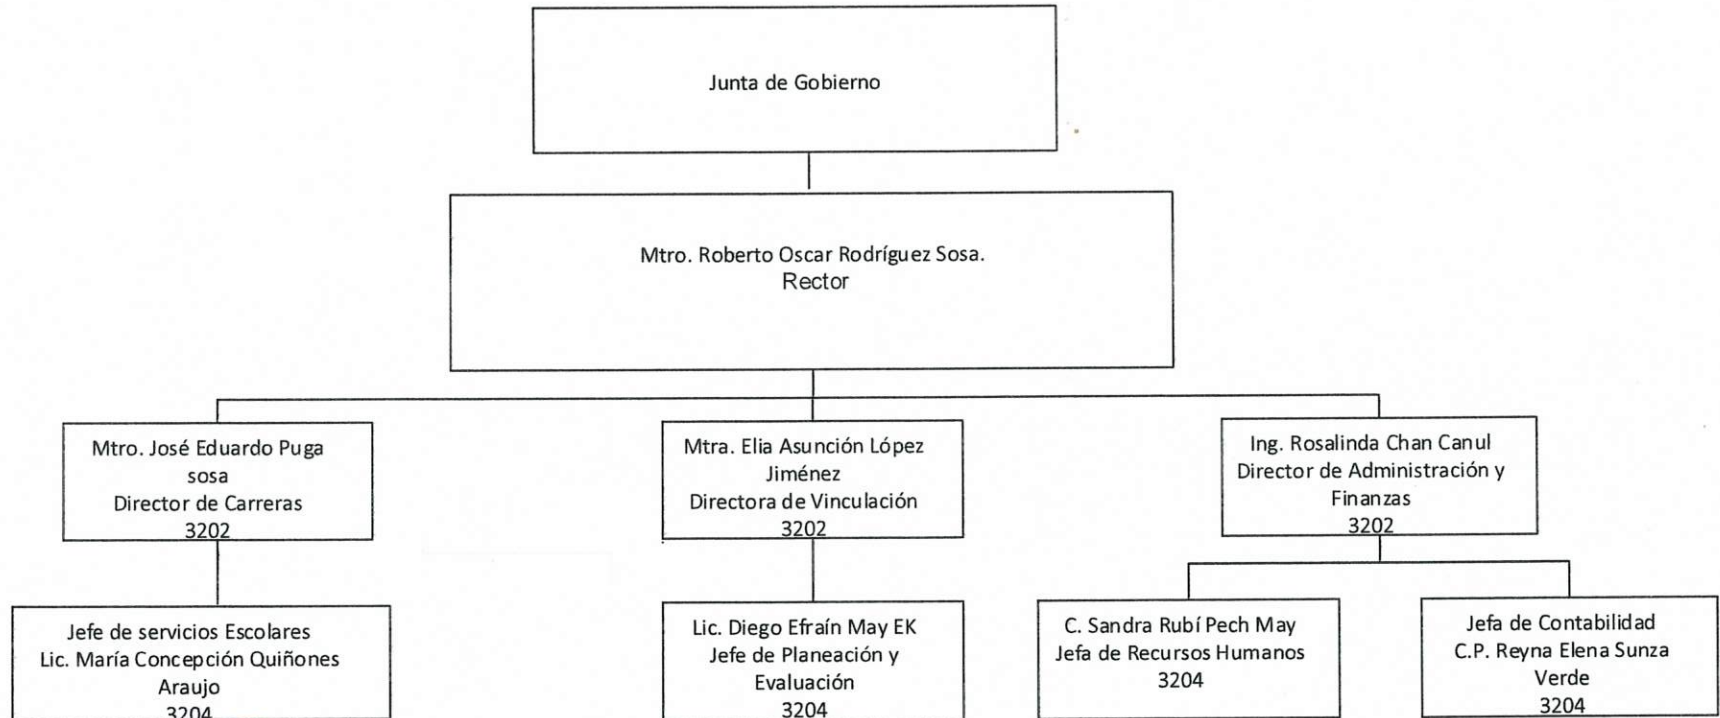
Junta de Gobierno

Mtro. Roberto Oscar Rodríguez Sosa.
Rector

Mtro. José Eduardo Puga sosa
Director de Carreras
3202

Mtra. Elia Asunción López Jiménez
Directora de Vinculación
3202

Ing. Rosalinda Chan Canul
Director de Administración y Finanzas
3202

Jefe de servicios Escolares
Lic. María Concepción Quiñones Araujo
3204

Lic. Diego Efraín May EK
Jefe de Planeación y Evaluación
3204

C. Sandra Rubí Pech May
Jefa de Recursos Humanos
3204

Jefa de Contabilidad
C.P. Reyna Elena Sunza Verde
3204